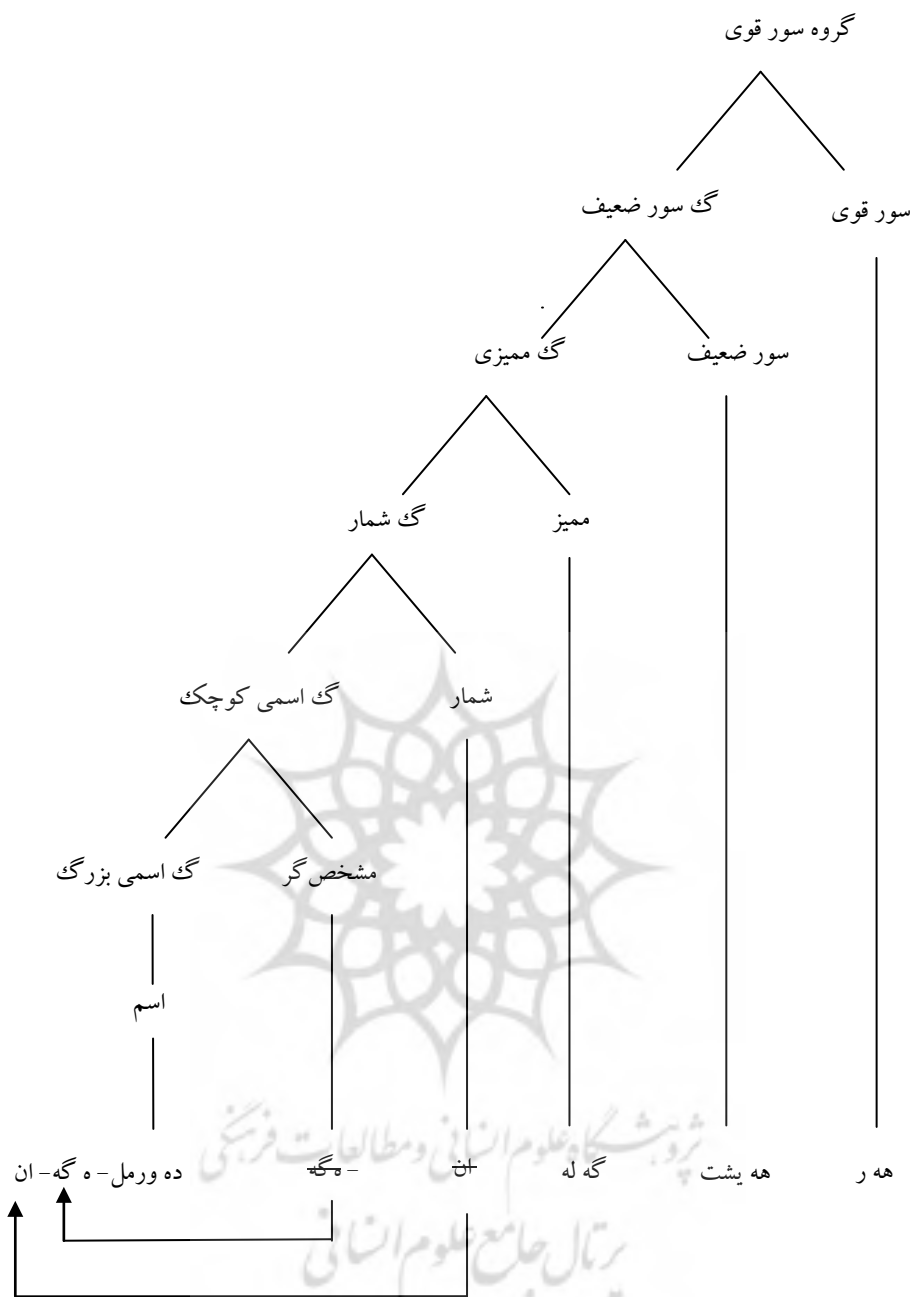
گروه سور قوی

گ سور ضعیف

سور قوی

گ ممیزی

سور ضعیف

گ شمار

ممیز

گ اسمی کوچک

شمار

گ اسمی بزرگ

مشخص گر

اسم

ده ورمل- ه گه- ان

- ه‌گه

ان

گه له

هه یشت

هه ر

پژوهشگاه علوم انسانی و مطالعات فرهنگی
پرتال جامع علوم انسانی